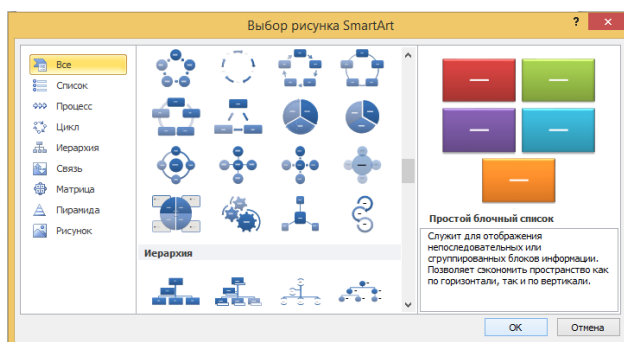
Выбор рисунка SmartArt

?

Все
Список
Процесс
Цикл
Иерархия
Связь
Матрица
Пирамида
Рисунок

Иерархия

Простой блочный список

Служит для отображения непоследовательных или сгруппированных блоков информации. Позволяет сэкономить пространство как по горизонтали, так и по вертикали.

ОК
Отмена